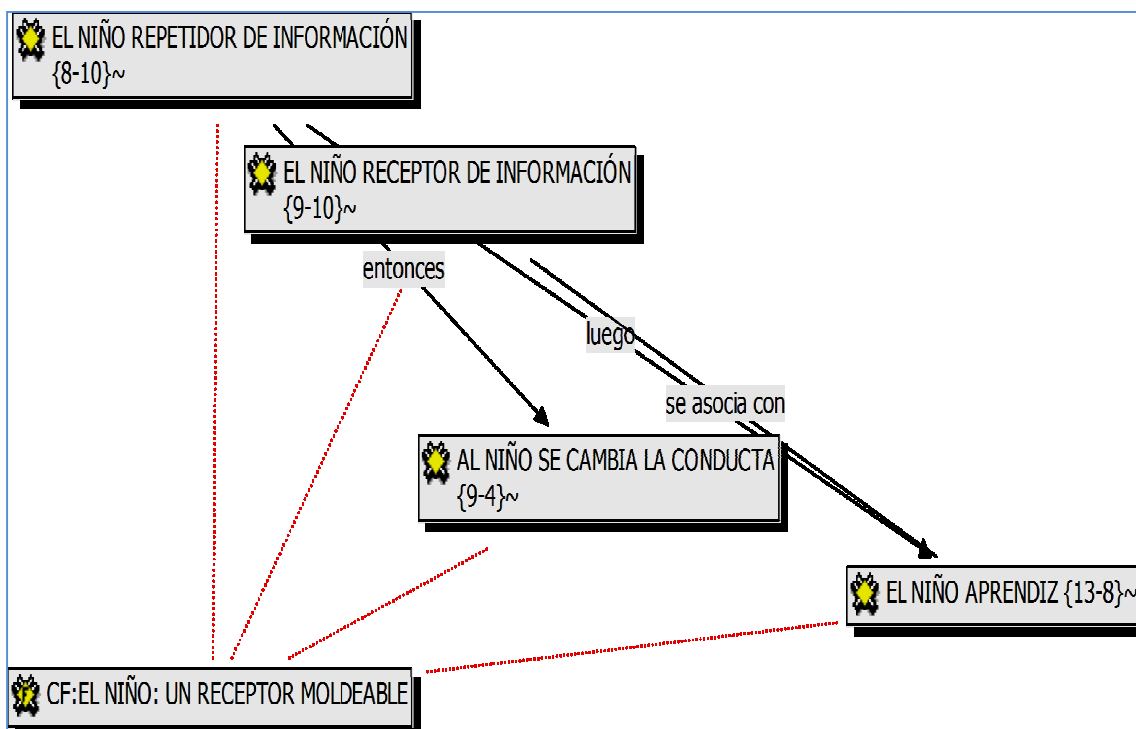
EL NIÑO REPETIDOR DE INFORMACIÓN {8-10}~

EL NIÑO RECEPTOR DE INFORMACIÓN {9-10}~

entonces

luego

se asocia con

AL NIÑO SE CAMBIA LA CONDUCTA {9-4}~

EL NIÑO APRENDIZ {13-8}~

CF:EL NIÑO: UN RECEPTOR MOLDEABLE